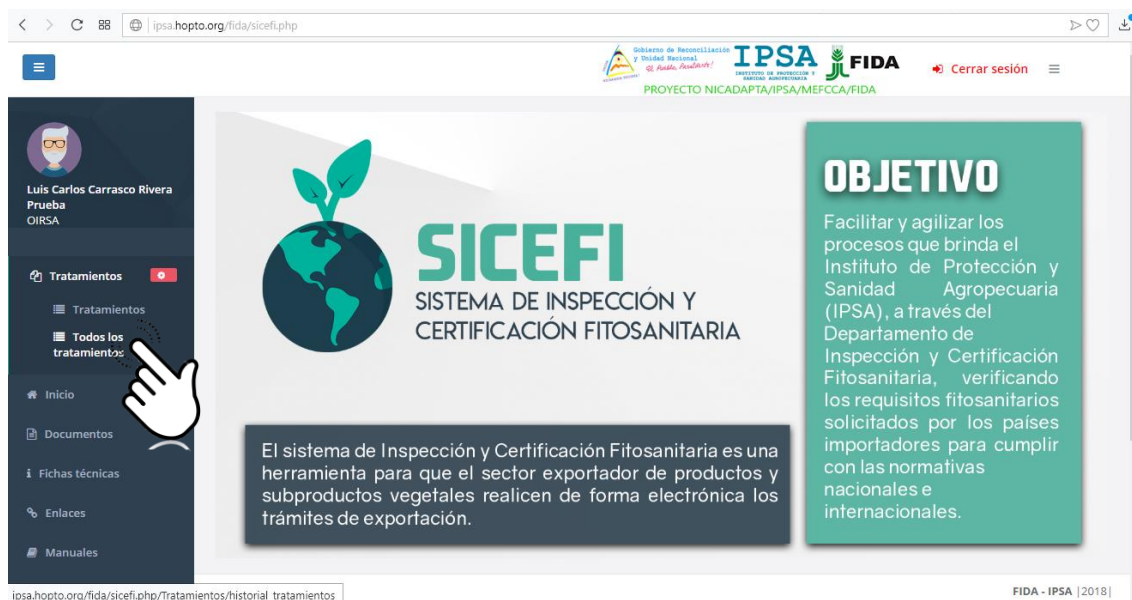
ipsa.hopto.org/fida/sicefi.php

Gobierno de Reconciliación y Unidad Nacional
¡El Pueblo, Presidente!

IPSA
INSTITUTO DE PROTECCIÓN Y SANIDAD AGROPECUARIA

FIDA

Cerrar sesión

PROYECTO NICADAPTA/IPSA/MEFCCA/FIDA

Luis Carlos Carrasco Rivera Prueba
OIRSA

Tratamientos
Tratamientos
Todos los tratamientos
Inicio
Documentos
Fichas técnicas
Enlaces
Manuales

SICEFI
SISTEMA DE INSPECCIÓN Y CERTIFICACIÓN FITOSANITARIA

El sistema de Inspección y Certificación Fitosanitaria es una herramienta para que el sector exportador de productos y subproductos vegetales realicen de forma electrónica los trámites de exportación.

OBJETIVO
Facilitar y agilizar los procesos que brinda el Instituto de Protección y Sanidad Agropecuaria (IPSA), a través del Departamento de Inspección y Certificación Fitosanitaria, verificando los requisitos fitosanitarios solicitados por los países importadores para cumplir con las normativas nacionales e internacionales.

ipsa.hopto.org/fida/sicefi.php/Tratamientos/historial_tratamientos

FIDA - IPSA |2018|